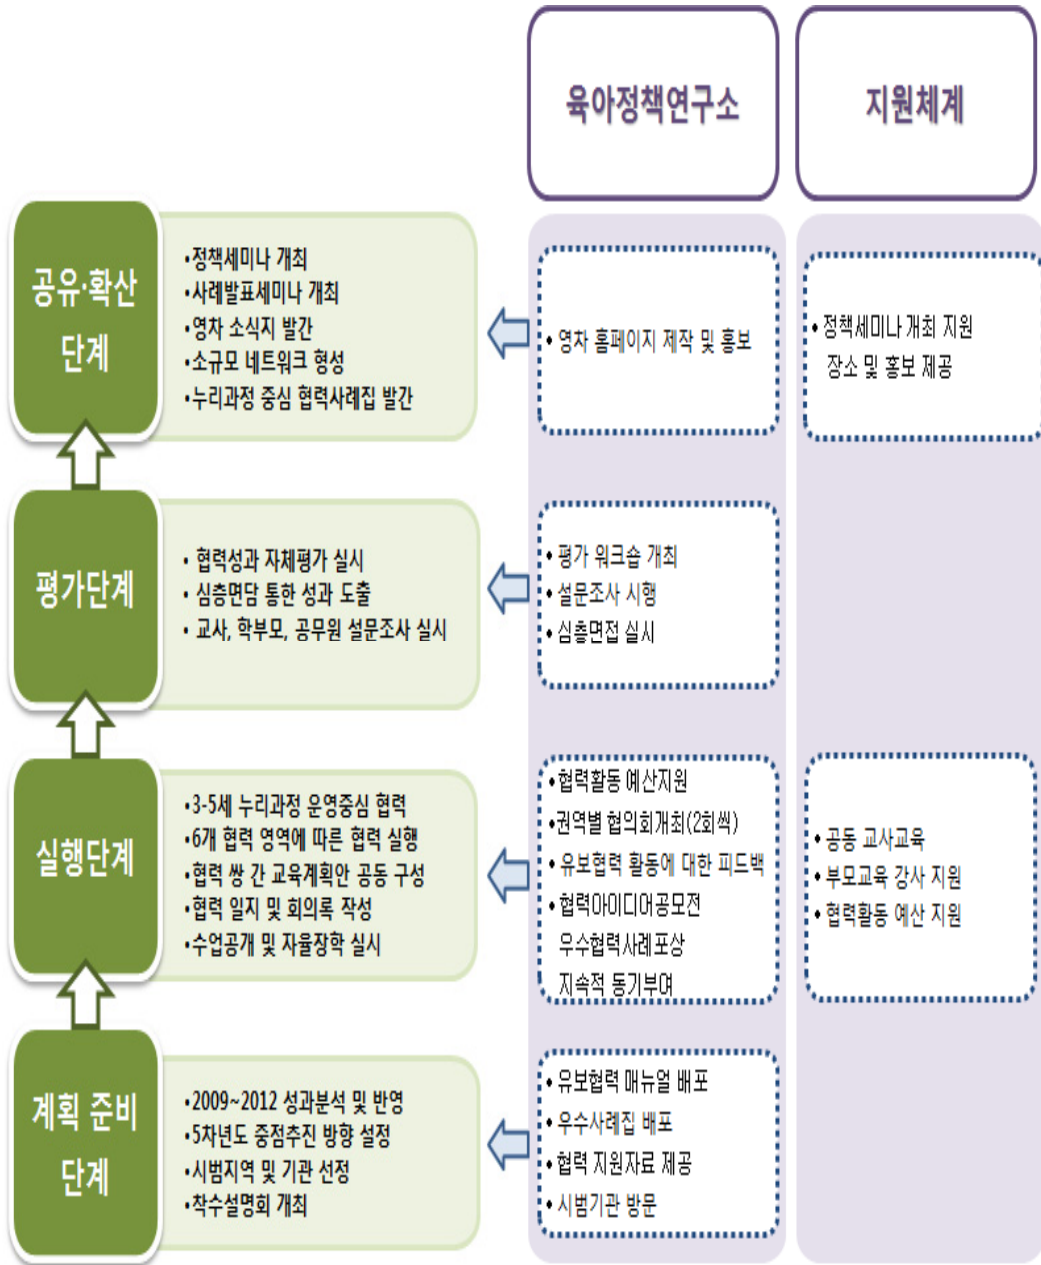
육아정책연구소

지원체계

공유·확산 단계

•정책세미나 개최
•사례발표세미나 개최
•영차 소식지 발간
•소규모 네트워크 형성
•누리과정 중심 협력사례집 발간

• 영차 홈페이지 제작 및 홍보

• 정책세미나 개최 지원 장소 및 홍보 제공

평가단계

• 협력성과 자체평가 실시
• 심층면담 통한 성과 도출
• 교사, 학부모, 공무원 설문조사 실시

• 평가 워크숍 개최
• 설문조사 시행
• 심층면접 실시

실행단계

•3-5세 누리과정 운영중심 협력
•6개 협력 영역에 따른 협력 실행
•협력 쌍 간 교육계획안 공동 구성
•협력 일지 및 회의록 작성
•수업공개 및 자율장학 실시

•협력활동 예산지원
•권역별 협의회개최(2회씩)
• 유보협력 활동에 대한 피드백
• 협력아이디어공모전 우수협력사례포상 지속적 동기부여

• 공동 교사교육
• 부모교육 강사 지원
• 협력활동 예산 지원

계획 준비 단계

•2009~2012 성과분석 및 반영
•5차년도 중점추진 방향 설정
•시범지역 및 기관 선정
•착수설명회 개최

• 유보협력 매뉴얼 배포
• 우수사례집 배포
• 협력 지원자료 제공
• 시범기관 방문